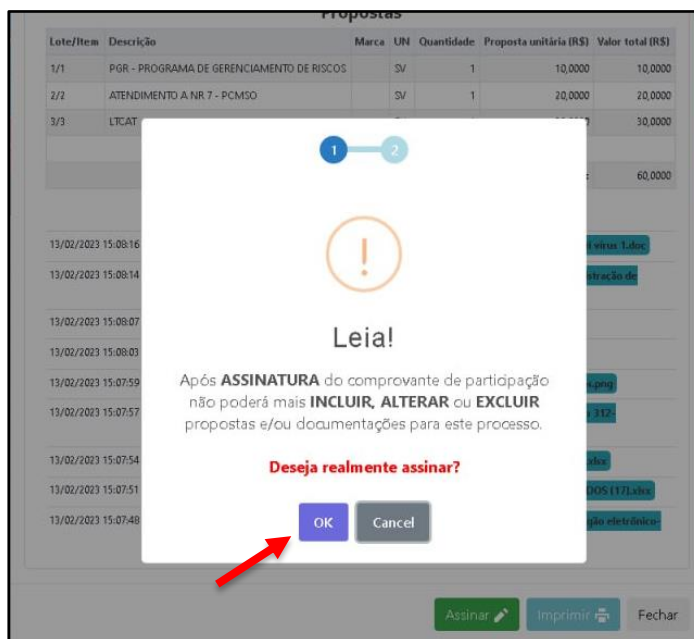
Propostas

| Lote/Item | Descrição | Marca | UN | Quantidade | Proposta unitária (R$) | Valor total (R$) |
|---|---|---|---|---|---|---|
| 1/1 | PGR - PROGRAMA DE GERENCIAMENTO DE RISCOS | | SV | 1 | 10,0000 | 10,0000 |
| 2/2 | ATENDIMENTO A NR 7 - PCMSO | | SV | 1 | 20,0000 | 20,0000 |
| 3/3 | LTCAT | | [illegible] | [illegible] | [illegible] | 30,0000 |
| | | | | | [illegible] | 60,0000 |

13/02/2023 15:08:16 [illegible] vírus 1.doc
13/02/2023 15:08:14 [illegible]stração de
13/02/2023 15:08:07
13/02/2023 15:08:03
13/02/2023 15:07:59 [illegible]s.png
13/02/2023 15:07:57 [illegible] 312-
13/02/2023 15:07:54 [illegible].xlsx
13/02/2023 15:07:51 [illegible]DOS (17).xlsx
13/02/2023 15:07:48 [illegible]gão eletrônico-

1 2

!

Leia!

Após ASSINATURA do comprovante de participação não poderá mais INCLUIR, ALTERAR ou EXCLUIR propostas e/ou documentações para este processo.

Deseja realmente assinar?

OK Cancel

Assinar Imprimir Fechar